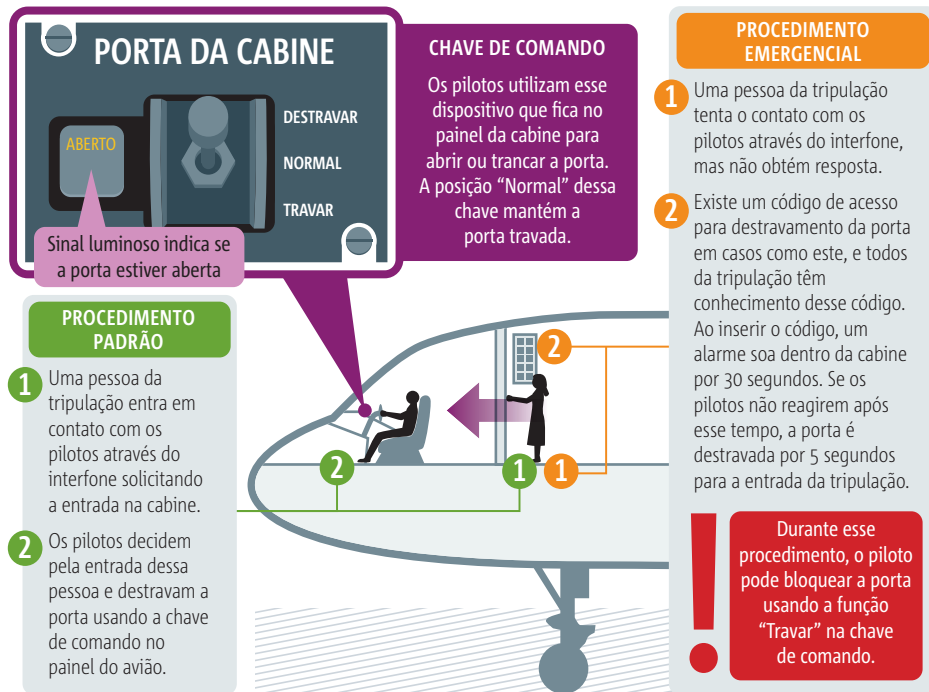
PORTA DA CABINE

ABERTO

DESTRAVAR

NORMAL

TRAVAR

Sinal luminoso indica se a porta estiver aberta

CHAVE DE COMANDO

Os pilotos utilizam esse dispositivo que fica no painel da cabine para abrir ou trancar a porta. A posição "Normal" dessa chave mantém a porta travada.

PROCEDIMENTO EMERGENCIAL

1 Uma pessoa da tripulação tenta o contato com os pilotos através do interfone, mas não obtém resposta.

2 Existe um código de acesso para destravamento da porta em casos como este, e todos da tripulação têm conhecimento desse código. Ao inserir o código, um alarme soa dentro da cabine por 30 segundos. Se os pilotos não reagirem após esse tempo, a porta é destravada por 5 segundos para a entrada da tripulação.

PROCEDIMENTO PADRÃO

1 Uma pessoa da tripulação entra em contato com os pilotos através do interfone solicitando a entrada na cabine.

2 Os pilotos decidem pela entrada dessa pessoa e destravam a porta usando a chave de comando no painel do avião.

2

2

1

1

!

Durante esse procedimento, o piloto pode bloquear a porta usando a função "Travar" na chave de comando.